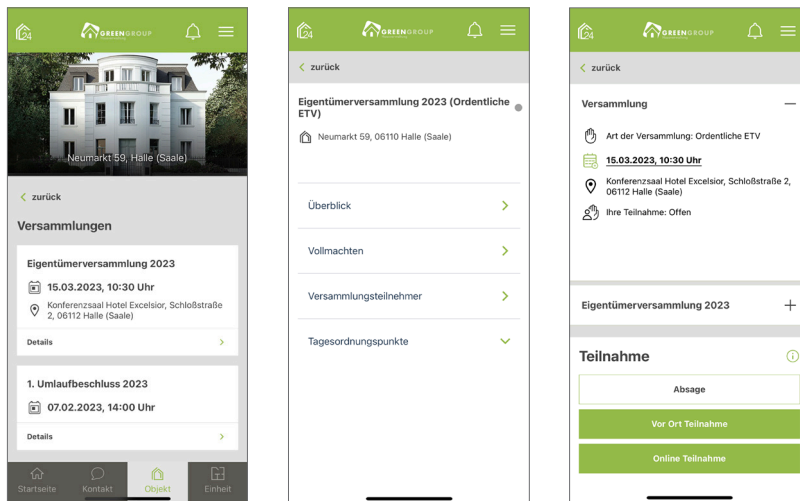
24 GREENGROUP

Neumarkt 59, Halle (Saale)

zurück

Versammlungen

Eigentümerversammlung 2023

15.03.2023, 10:30 Uhr

Konferenzsaal Hotel Excelsior, Schloßstraße 2, 06112 Halle (Saale)

Details

1. Umlaufbeschluss 2023

07.02.2023, 14:00 Uhr

Details

Startseite Kontakt Objekt Einheit

24 GREENGROUP

zurück

Eigentümerversammlung 2023 (Ordentliche ETV)

Neumarkt 59, 06110 Halle (Saale)

Überblick

Vollmachten

Versammlungsteilnehmer

Tagesordnungspunkte

24 GREENGROUP

zurück

Versammlung

Art der Versammlung: Ordentliche ETV

15.03.2023, 10:30 Uhr

Konferenzsaal Hotel Excelsior, Schloßstraße 2, 06112 Halle (Saale)

Ihre Teilnahme: Offen

Eigentümerversammlung 2023

Teilnahme

Absage

Vor Ort Teilnahme

Online Teilnahme